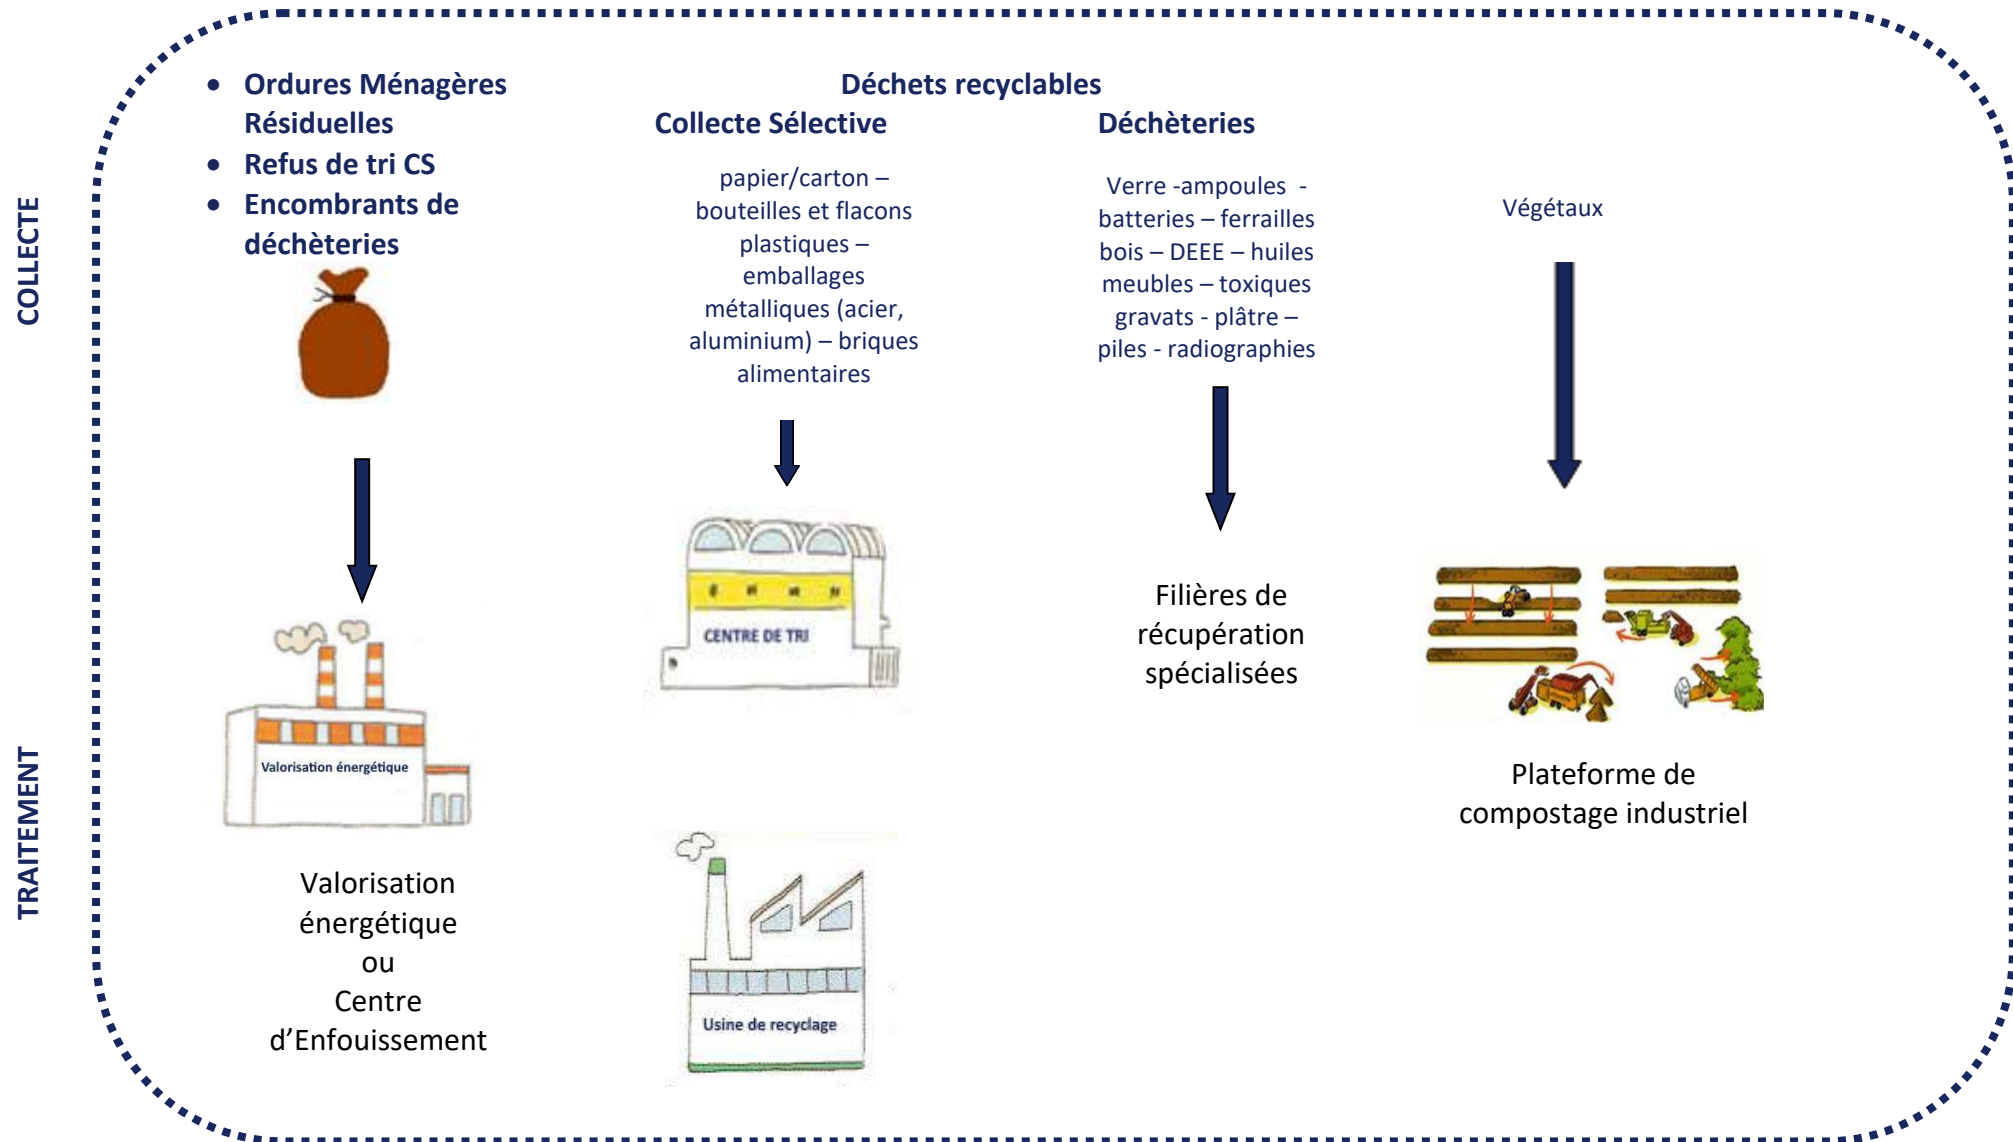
COLLECTE

TRAITEMENT

- Ordures Ménagères Résiduelles
- Refus de tri CS
- Encombrants de déchèteries

Déchets recyclables

Collecte Sélective

papier/carton – bouteilles et flacons plastiques – emballages métalliques (acier, aluminium) – briques alimentaires

Déchèteries

Verre -ampoules - batteries – ferrailles bois – DEEE – huiles meubles – toxiques gravats - plâtre – piles - radiographies

Végétaux

Valorisation énergétique

CENTRE DE TRI

Filières de récupération spécialisées

Plateforme de compostage industriel

Valorisation énergétique ou Centre d'Enfouissement

Usine de recyclage